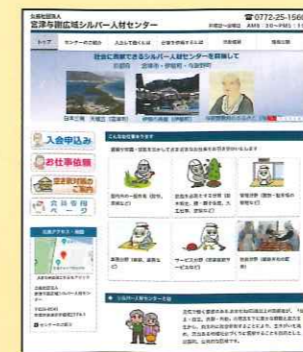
公益社団法人
京丹与謝広域シルバー人材センター

☎ 0772-25-156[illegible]

トップ　センターのご紹介　入会して働くには　お仕事を依頼するには　活動紹介　募集・求人　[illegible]

社会に貢献できるシルバー人材センターを目指して
宮津市・伊根町・与謝野町

日本三景 天橋立（宮津市）　伊根の舟屋（伊根町）　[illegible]（与謝野町）

入会申込み
お仕事依頼
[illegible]
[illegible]ページ

こんな仕事を行っています

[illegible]

屋内外の一般作業（除草、草刈り等）
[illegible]
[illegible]
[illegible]
サービス分野（家事援助サービス等）
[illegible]

シルバー人材センターとは

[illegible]